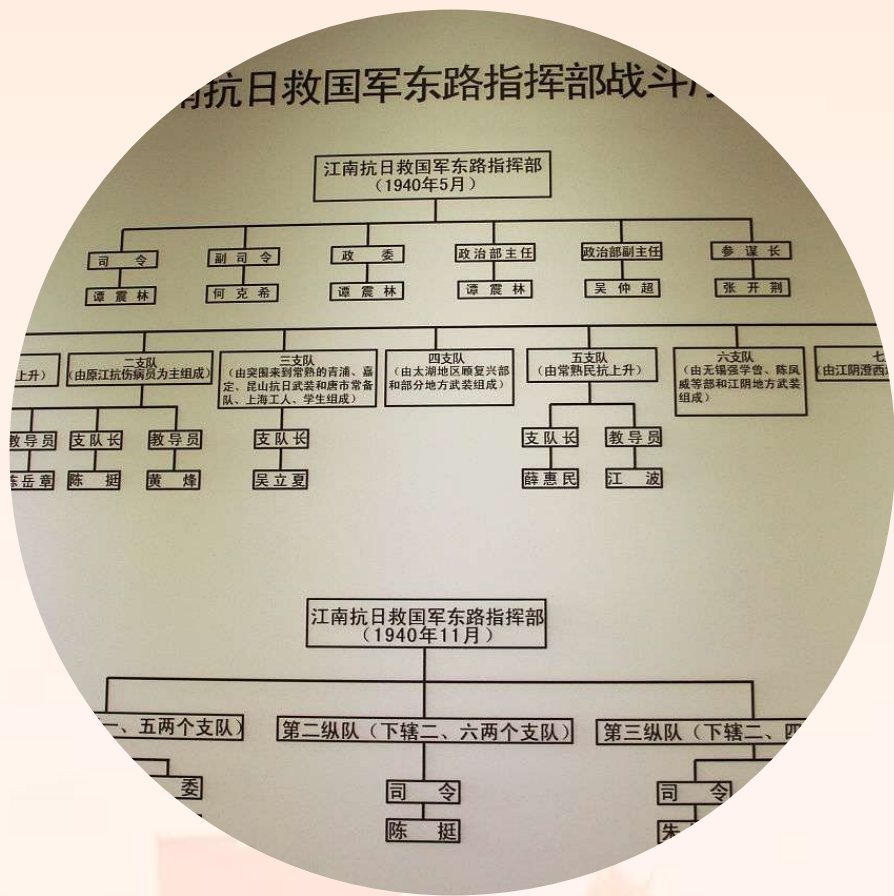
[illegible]南抗日救国军东路指挥部战斗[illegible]

江南抗日救国军东路指挥部
（1940年5月）

司　令
谭震林

副司令
何克希

政　委
谭震林

政治部主任
谭震林

政治部副主任
吴仲超

参谋长
张开荆

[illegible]上升）

二支队
（由原江抗伤病员为主组成）

三支队
（由突围来到常熟的青浦、嘉定、昆山抗日武装和唐市常备队、上海工人、学生组成）

四支队
（由太湖地区顾复兴部和部分地方武装组成）

五支队
（由常熟民抗上升）

六支队
（由无锡强学曾、陈凤威等部和江阴地方武装组成）

七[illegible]
（由江阴澄西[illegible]

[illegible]教导员
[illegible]岳章

支队长
陈　挺

教导员
黄　烽

支队长
吴立夏

支队长
薛惠民

教导员
江　波

江南抗日救国军东路指挥部
（1940年11月）

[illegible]、五两个支队）

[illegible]委

第二纵队（下辖二、六两个支队）

司　令
陈　挺

第三纵队（下辖二、四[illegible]

司　令
朱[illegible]